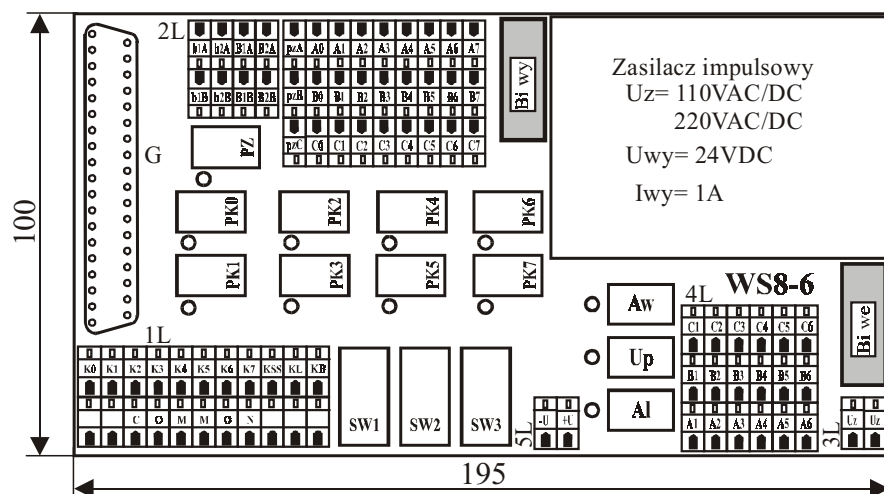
2L

b1A b2A B1A B2A pzA A0 A1 A2 A3 A4 A5 A6 A7

b1B b2B B1B B2B pzB B0 B1 B2 B3 B4 B5 B6 B7

pzC C0 C1 C2 C3 C4 C5 C6 C7

Bi wy

Zasilacz impulsowy
Uz= 110VAC/DC
220VAC/DC

Uwy= 24VDC

Iwy= 1A

G

PZ

PK0 PK2 PK4 PK6

PK1 PK3 PK5 PK7

100

WS8-6

4L

Bi we

Aw

Up

Al

C1 C2 C3 C4 C5 C6

B1 B2 B3 B4 B5 B6

A1 A2 A3 A4 A5 A6

1L

K0 K1 K2 K3 K4 K5 K6 K7 KSS KL KB

C O M M O N

SW1 SW2 SW3

5L

-U +U

3L

Uz Uz

195